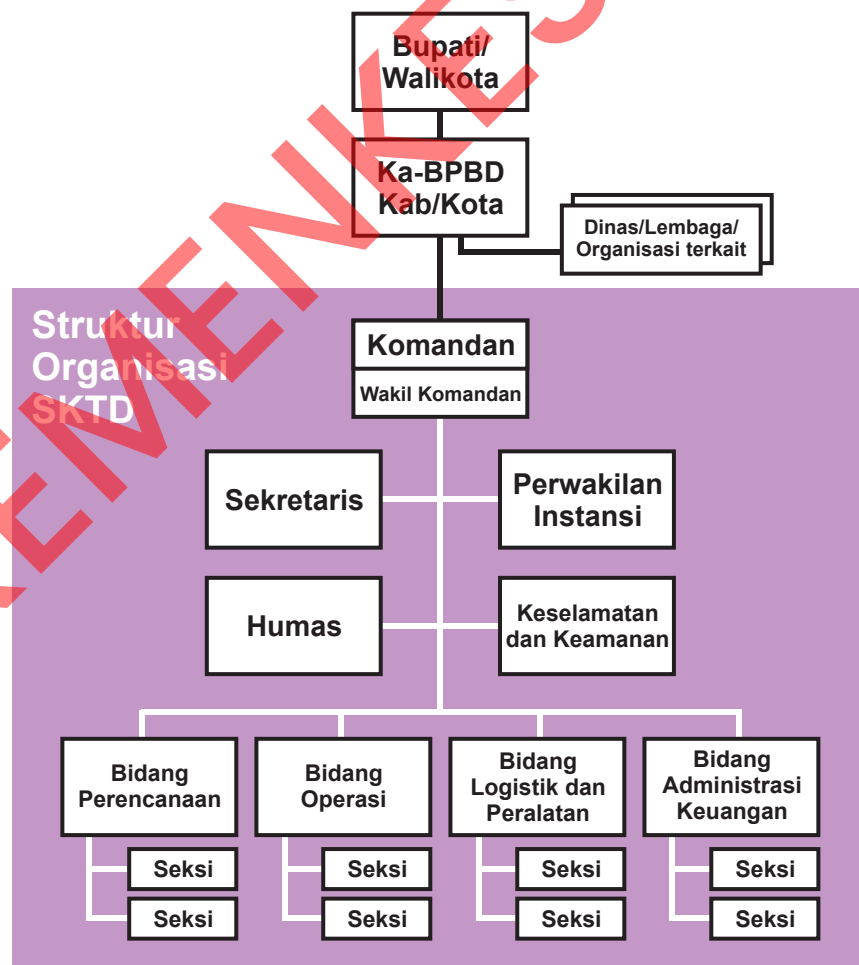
Bupati/
Walikota

Ka-BPBD
Kab/Kota

Dinas/Lembaga/
Organisasi terkait

Struktur
Organisasi
SKTD

Komandan

Wakil Komandan

Sekretaris

Perwakilan
Instansi

Humas

Keselamatan
dan Keamanan

Bidang
Perencanaan

Seksi

Seksi

Bidang
Operasi

Seksi

Seksi

Bidang
Logistik dan
Peralatan

Seksi

Seksi

Bidang
Administrasi
Keuangan

Seksi

Seksi

KEMENKES